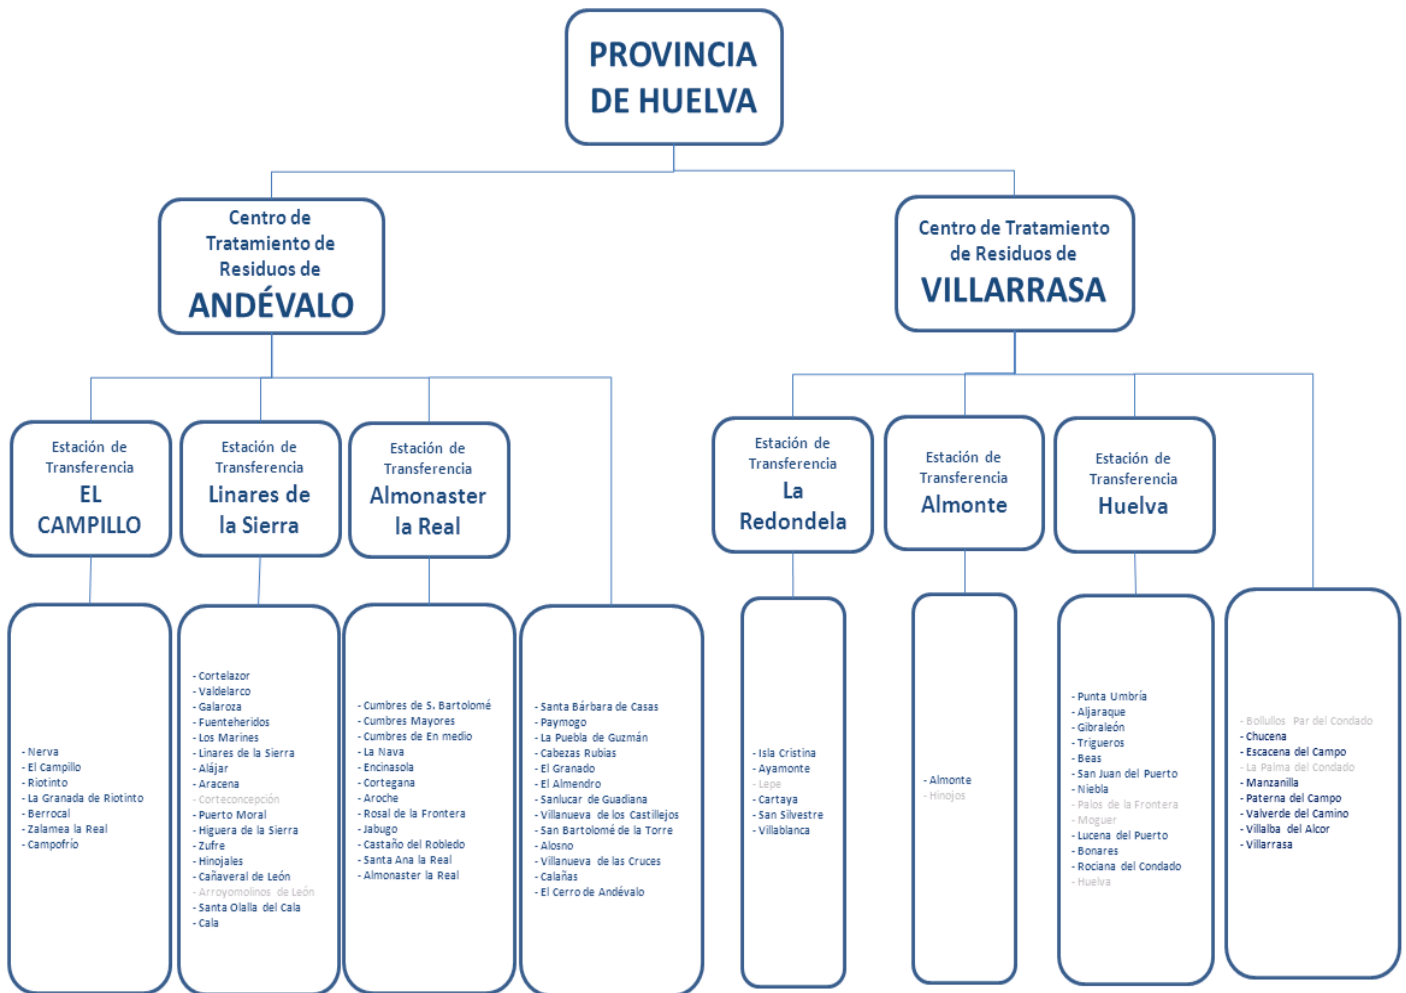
PROVINCIA DE HUELVA

Centro de Tratamiento de Residuos de ANDÉVALO

Centro de Tratamiento de Residuos de VILLARRASA

Estación de Transferencia EL CAMPILLO

Estación de Transferencia Linares de la Sierra

Estación de Transferencia Almonaster la Real

Estación de Transferencia La Redondela

Estación de Transferencia Almonte

Estación de Transferencia Huelva

- Nerva
- El Campillo
- Riotinto
- La Granada de Riotinto
- Berrocal
- Zalamea la Real
- Campofrío

- Cortelazor
- Valdelarco
- Galaroza
- Fuenteheridos
- Los Marines
- Linares de la Sierra
- Alájar
- Aracena
- Corteconcepción
- Puerto Moral
- Higuera de la Sierra
- Zufre
- Hinojales
- Cañaveral de León
- Arroyomolinos de León
- Santa Olalla del Cala
- Cala

- Cumbres de S. Bartolomé
- Cumbres Mayores
- Cumbres de En medio
- La Nava
- Encinasola
- Cortegana
- Aroche
- Rosal de la Frontera
- Jabugo
- Castaño del Robledo
- Santa Ana la Real
- Almonaster la Real

- Santa Bárbara de Casas
- Paymogo
- La Puebla de Guzmán
- Cabezas Rubias
- El Granado
- El Almendro
- Sanlucar de Guadiana
- Villanueva de los Castillejos
- San Bartolomé de la Torre
- Alosno
- Villanueva de las Cruces
- Calañas
- El Cerro de Andévalo

- Isla Cristina
- Ayamonte
- Lepe
- Cartaya
- San Silvestre
- Villablanca

- Almonte
- Hinojos

- Punta Umbría
- Aljaraque
- Gibraleón
- Trigueros
- Beas
- San Juan del Puerto
- Niebla
- Palos de la Frontera
- Moguer
- Lucena del Puerto
- Bonares
- Rociana del Condado
- Huelva

- Bollullos Par del Condado
- Chucena
- Escacena del Campo
- La Palma del Condado
- Manzanilla
- Paterna del Campo
- Valverde del Camino
- Villalba del Alcor
- Villarrasa